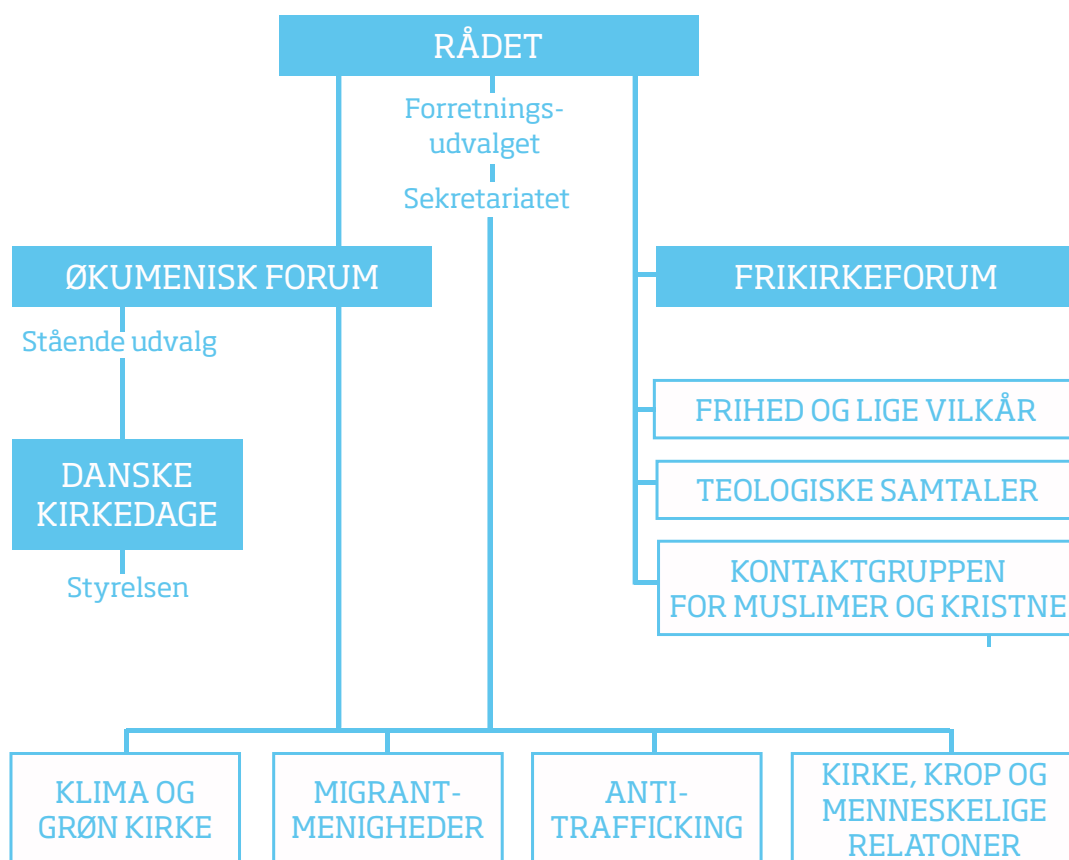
RÅDET

Forretnings-udvalget

Sekretariatet

ØKUMENISK FORUM

Stående udvalg

DANSKE KIRKEDAGE

Styrelsen

FRIKIRKEFORUM

FRIHED OG LIGE VILKÅR

TEOLOGISKE SAMTALER

KONTAKTGRUPPEN FOR MUSLIMER OG KRISTNE

KLIMA OG GRØN KIRKE

MIGRANT-MENIGHEDER

ANTI-TRAFFICKING

KIRKE, KROP OG MENNESKELIGE RELATONER